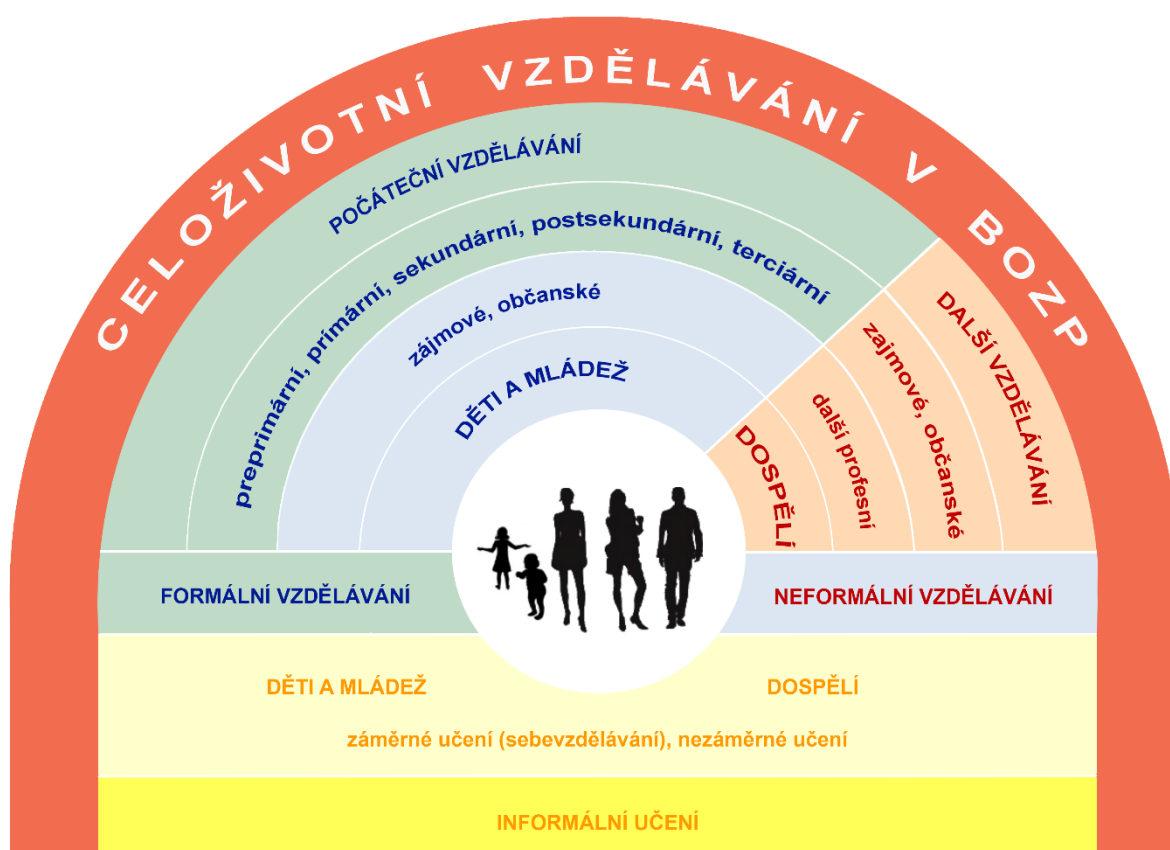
CELOŽIVOTNÍ VZDĚLÁVÁNÍ V BOZP

POČÁTEČNÍ VZDĚLÁVÁNÍ

preprimární, primární, sekundární, postsekundární, terciární

zájmové, občanské

DĚTI A MLÁDEŽ

DALŠÍ VZDĚLÁVÁNÍ

zajmové, občanské

další profesní

DOSPĚLÍ

FORMÁLNÍ VZDĚLÁVÁNÍ

NEFORMÁLNÍ VZDĚLÁVÁNÍ

DĚTI A MLÁDEŽ

DOSPĚLÍ

záměrné učení (sebevzdělávání), nezáměrné učení

INFORMÁLNÍ UČENÍ